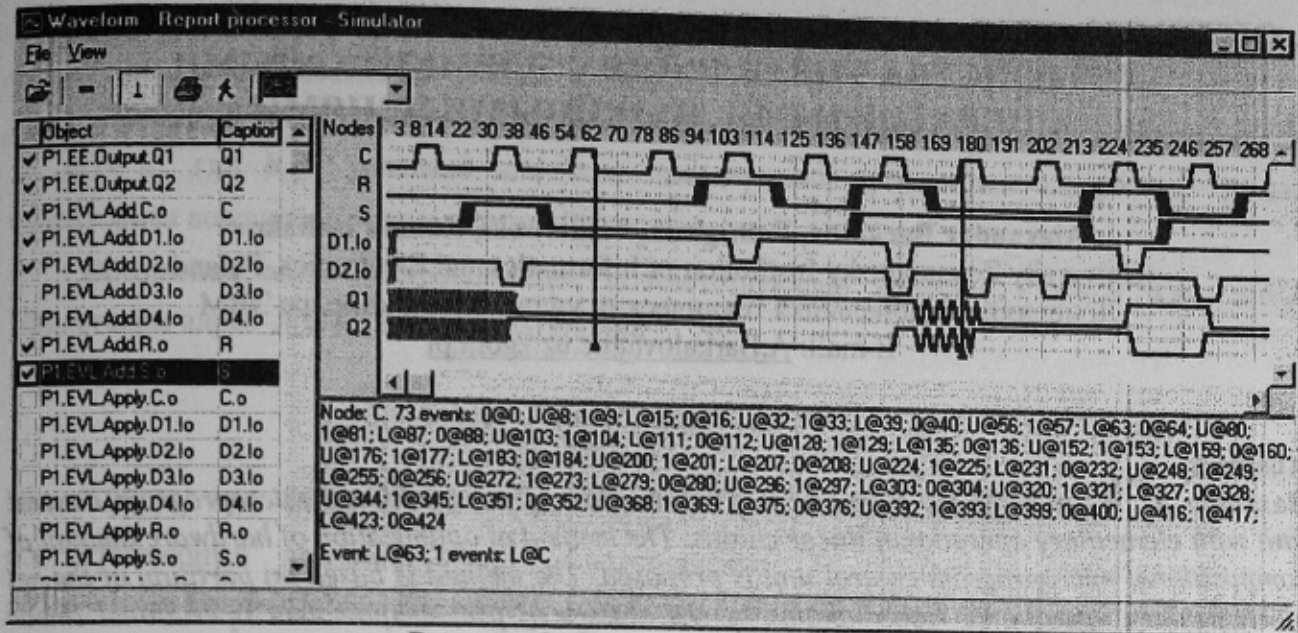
Waveform - Report processor - Simulator

File View

| Object | Caption |
|---|---|
| P1.EE.Output.Q1 | Q1 |
| P1.EE.Output.Q2 | Q2 |
| P1.EVL.Add.C.o | C |
| P1.EVL.Add.D1.lo | D1.lo |
| P1.EVL.Add.D2.lo | D2.lo |
| P1.EVL.Add.D3.lo | D3.lo |
| P1.EVL.Add.D4.lo | D4.lo |
| P1.EVL.Add.R.o | R |
| P1.EVL.Add.S.o | S |
| P1.EVL.Apply.C.o | C.o |
| P1.EVL.Apply.D1.lo | D1.lo |
| P1.EVL.Apply.D2.lo | D2.lo |
| P1.EVL.Apply.D3.lo | D3.lo |
| P1.EVL.Apply.D4.lo | D4.lo |
| P1.EVL.Apply.R.o | R.o |
| P1.EVL.Apply.S.o | S.o |

Nodes 3 8 14 22 30 38 46 54 62 70 78 86 94 103 114 125 136 147 158 169 180 191 202 213 224 235 246 257 268

C
R
S
D1.lo
D2.lo
Q1
Q2

Node: C. 73 events: 0@0; U@8; 1@9; L@15; 0@16; U@32; 1@33; L@39; 0@40; U@56; 1@57; L@63; 0@64; U@80; 1@81; L@87; 0@88; U@103; 1@104; L@111; 0@112; U@128; 1@129; L@135; 0@136; U@152; 1@153; L@159; 0@160; U@176; 1@177; L@183; 0@184; U@200; 1@201; L@207; 0@208; U@224; 1@225; L@231; 0@232; U@248; 1@249; L@255; 0@256; U@272; 1@273; L@279; 0@280; U@296; 1@297; L@303; 0@304; U@320; 1@321; L@327; 0@328; U@344; 1@345; L@351; 0@352; U@368; 1@369; L@375; 0@376; U@392; 1@393; L@399; 0@400; U@416; 1@417; L@423; 0@424

Event: L@63; 1 events: L@C